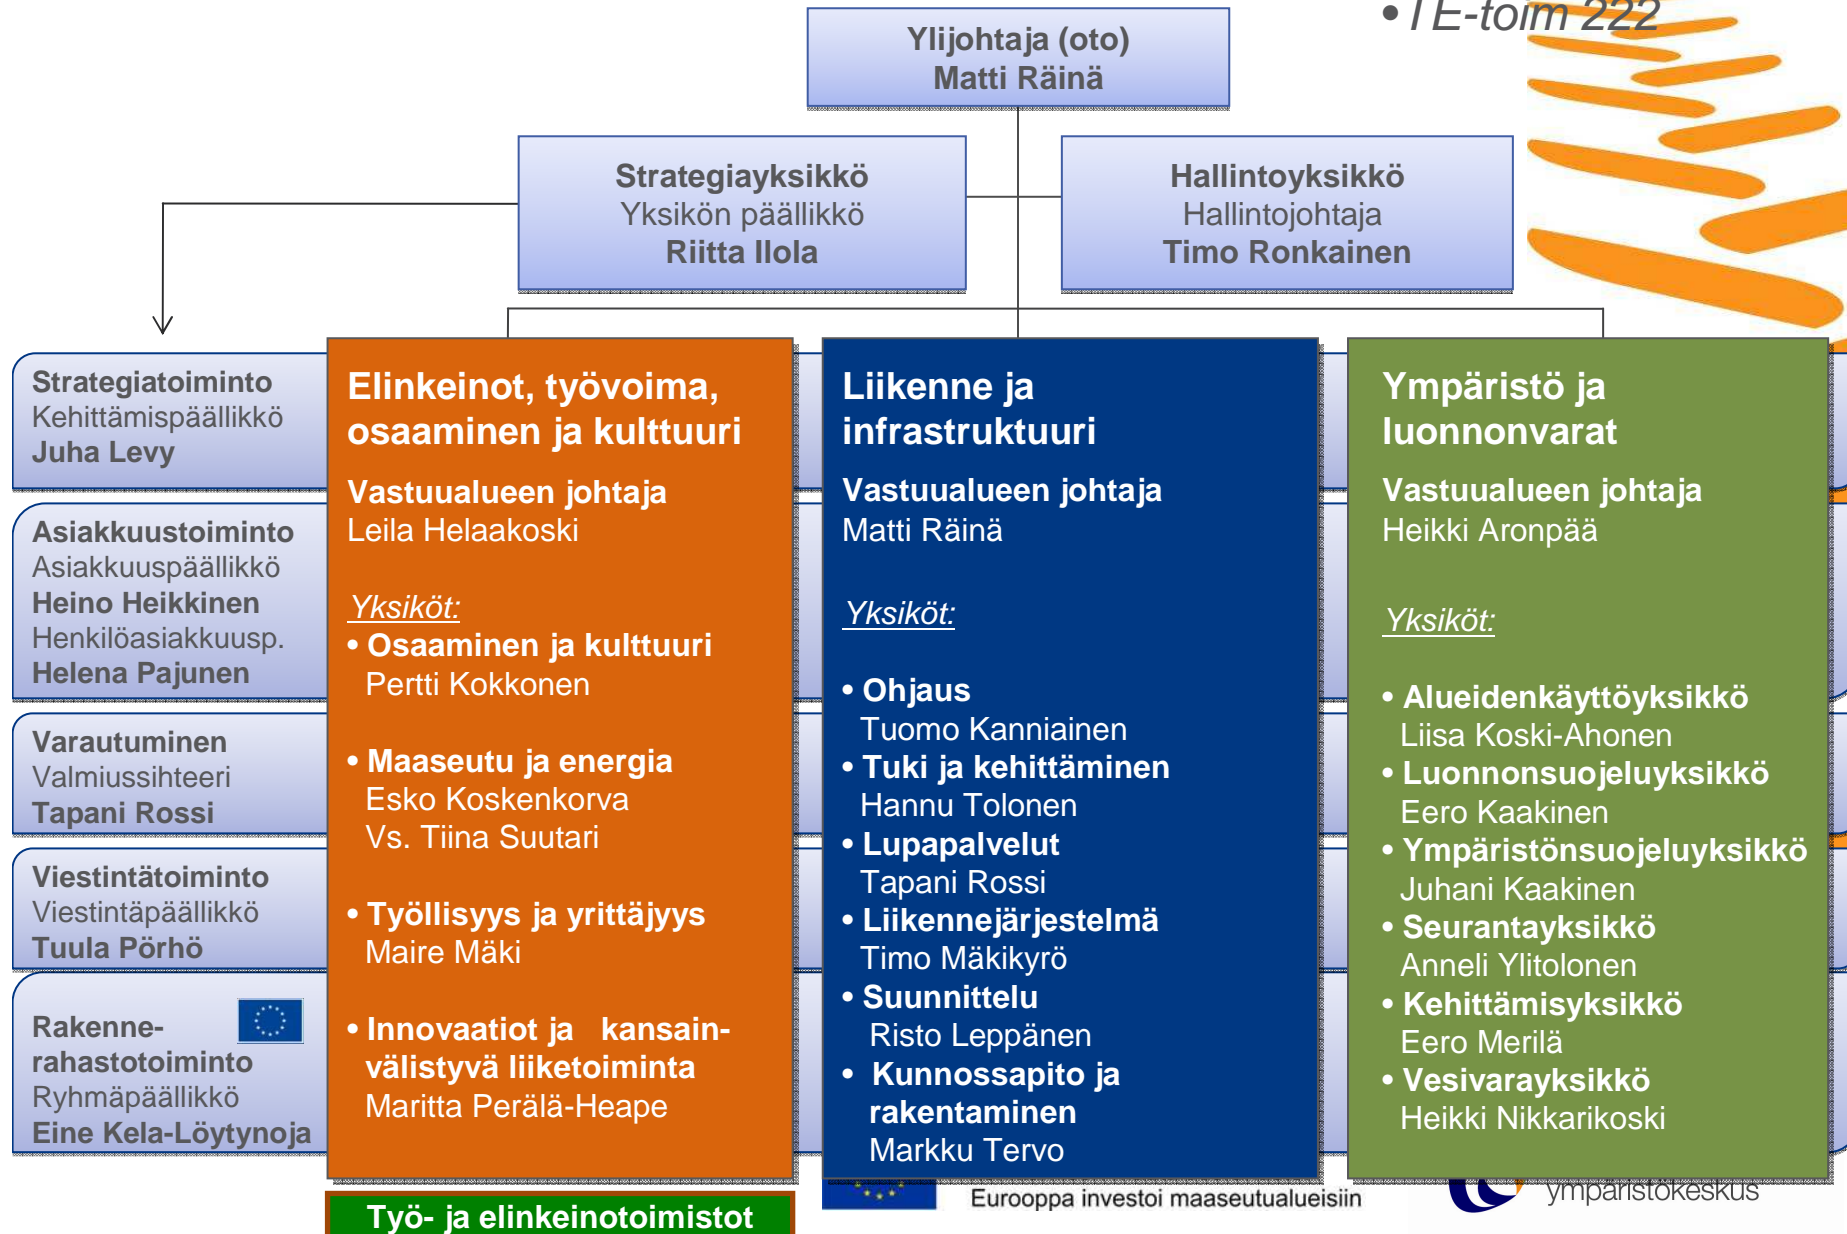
• TE-toim 222

Ylijohtaja (oto)
Matti Räinä

Strategiayksikkö
Yksikön päällikkö
Riitta Ilola

Hallintoyksikkö
Hallintojohtaja
Timo Ronkainen

Strategiatoiminto
Kehittämispäällikkö
Juha Levy

Asiakkuustoiminto
Asiakkuuspäällikkö
Heino Heikkinen
Henkilöasiakkuusp.
Helena Pajunen

Varautuminen
Valmiussihteeri
Tapani Rossi

Viestintätoiminto
Viestintäpäällikkö
Tuula Pörhö

Rakenne-rahastotoiminto
Ryhmäpäällikkö
Eine Kela-Löytynoja

Elinkeinot, työvoima, osaaminen ja kulttuuri

Vastuualueen johtaja
Leila Helaakoski

Yksiköt:
• Osaaminen ja kulttuuri
Pertti Kokkonen

• Maaseutu ja energia
Esko Koskenkorva
Vs. Tiina Suutari

• Työllisyys ja yrittäjyys
Maire Mäki

• Innovaatiot ja kansainvälistyvä liiketoiminta
Maritta Perälä-Heape

Työ- ja elinkeinotoimistot

Liikenne ja infrastruktuuri

Vastuualueen johtaja
Matti Räinä

Yksiköt:

• Ohjaus
Tuomo Kanniainen
• Tuki ja kehittäminen
Hannu Tolonen
• Lupapalvelut
Tapani Rossi
• Liikennejärjestelmä
Timo Mäkikyrö
• Suunnittelu
Risto Leppänen
• Kunnossapito ja rakentaminen
Markku Tervo

Eurooppa investoi maaseutualueisiin

Ympäristö ja luonnonvarat

Vastuualueen johtaja
Heikki Aronpää

Yksiköt:

• Alueidenkäyttöyksikkö
Liisa Koski-Ahonen
• Luonnonsuojeluyksikkö
Eero Kaakinen
• Ympäristönsuojeluyksikkö
Juhani Kaakinen
• Seurantayksikkö
Anneli Ylitolonen
• Kehittämisyksikkö
Eero Merilä
• Vesivarayksikkö
Heikki Nikkarikoski

ympäristökeskus